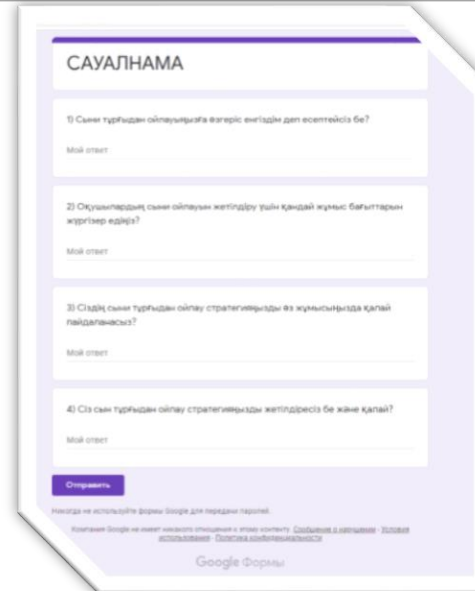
САУАЛНАМА

1) Сыни тұрғыдан ойлауыңызға өзгеріс енгіздім деп есептейсіз бе?

Мой ответ

2) Оқушылардың сыни ойлауын жетілдіру үшін қандай жұмыс бағыттарын жүргізер едіңіз?

Мой ответ

3) Сіздің сыни тұрғыдан ойлау стратегияңызды өз жұмысыңызда қалай пайдаланасыз?

Мой ответ

4) Сіз сын тұрғыдан ойлау стратегиямызды жетілдіресіз бе және қалай?

Мой ответ

Отправить

Никогда не используйте формы Google для передачи паролей.

Компания Google не имеет никакого отношения к этому контенту. Сообщение о нарушении - Условия использования - Политика конфиденциальности

Google Формы